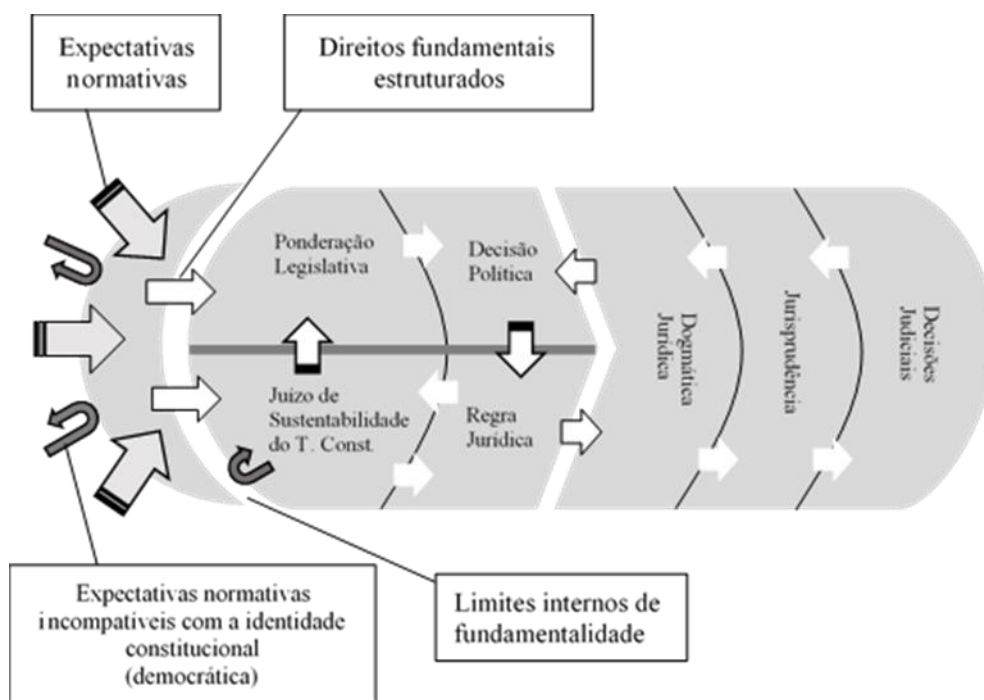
Expectativas normativas

Direitos fundamentais estruturados

Ponderação Legislativa

Decisão Política

Juizo de Sustentabilidade do T. Const.

Regra Jurídica

Dogmática Jurídica

Jurisprudência

Decisões Judiciais

Expectativas normativas incompatíveis com a identidade constitucional (democrática)

Limites internos de fundamentalidade